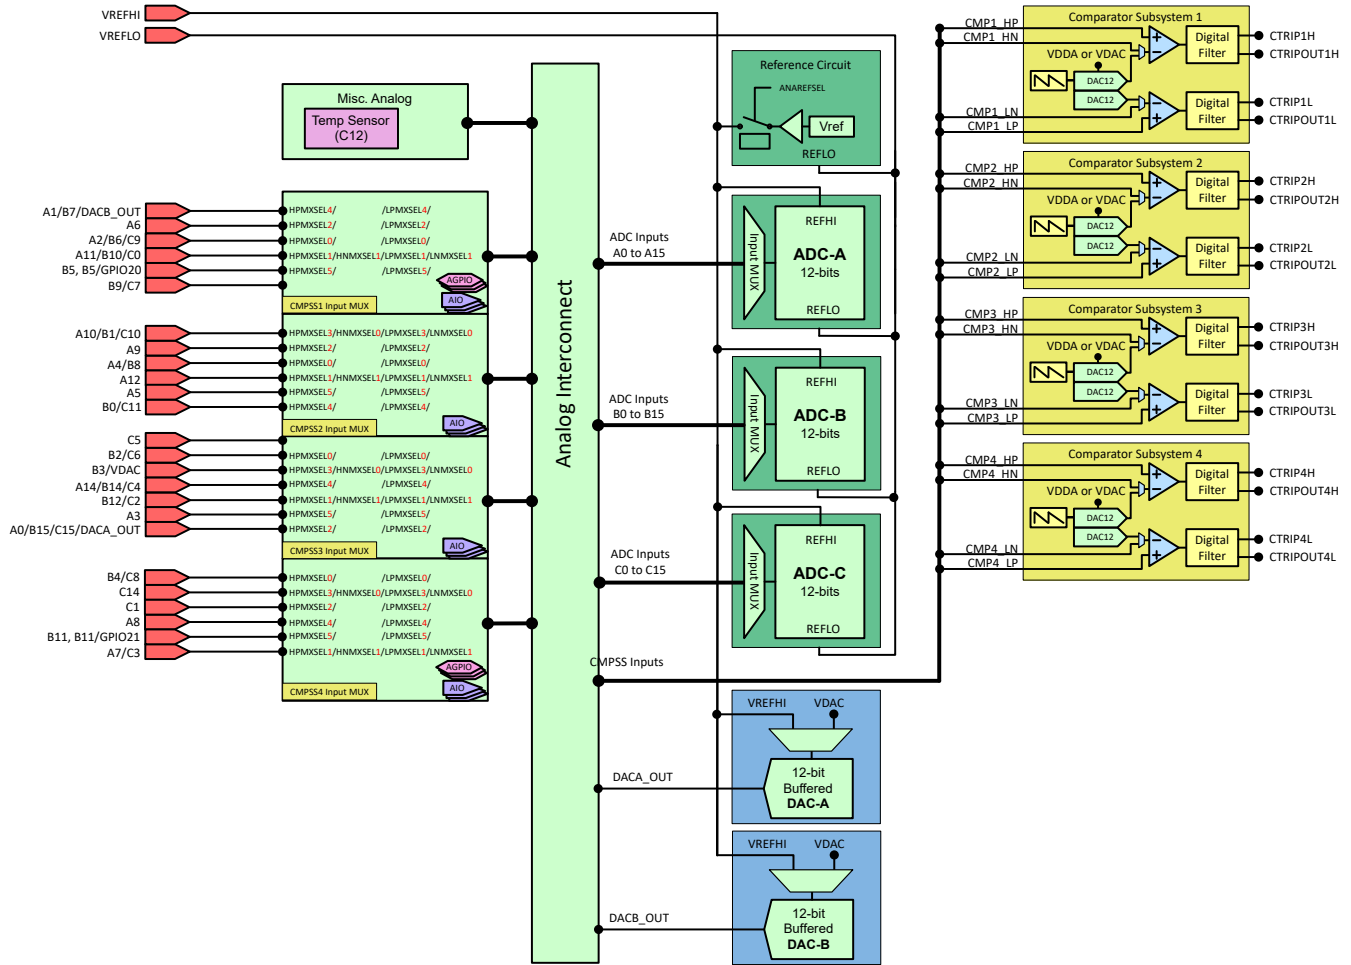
VREFHI
VREFLO

Misc. Analog
Temp Sensor (C12)

Analog Interconnect

Reference Circuit
ANAREFSEL
Vref
REFLO

A1/B7/DACB_OUT
A6
A2/B6/C9
A11/B10/C0
B5, B5/GPIO20
B9/C7

HPMXSEL4/ /LPMXSEL4/
HPMXSEL2/ /LPMXSEL2/
HPMXSEL0/ /LPMXSEL0/
HPMXSEL1/HNMXSEL1/LPMXSEL1/LNMXSEL1
HPMXSEL5/ /LPMXSEL5/
AGPIO
AIO
CMPSS1 Input MUX

A10/B1/C10
A9
A4/B8
A12
A5
B0/C11

HPMXSEL3/HNMXSEL0/LPMXSEL3/LNMXSEL0
HPMXSEL2/ /LPMXSEL2/
HPMXSEL0/ /LPMXSEL0/
HPMXSEL1/HNMXSEL1/LPMXSEL1/LNMXSEL1
HPMXSEL5/ /LPMXSEL5/
HPMXSEL4/ /LPMXSEL4/
AIO
CMPSS2 Input MUX

C5
B2/C6
B3/VDAC
A14/B14/C4
B12/C2
A3
A0/B15/C15/DACA_OUT

HPMXSEL0/ /LPMXSEL0/
HPMXSEL3/HNMXSEL0/LPMXSEL3/LNMXSEL0
HPMXSEL4/ /LPMXSEL4/
HPMXSEL1/HNMXSEL1/LPMXSEL1/LNMXSEL1
HPMXSEL5/ /LPMXSEL5/
HPMXSEL2/ /LPMXSEL2/
AIO
CMPSS3 Input MUX

B4/C8
C14
C1
A8
B11, B11/GPIO21
A7/C3

HPMXSEL0/ /LPMXSEL0/
HPMXSEL3/HNMXSEL0/LPMXSEL3/LNMXSEL0
HPMXSEL2/ /LPMXSEL2/
HPMXSEL4/ /LPMXSEL4/
HPMXSEL5/ /LPMXSEL5/
HPMXSEL1/HNMXSEL1/LPMXSEL1/LNMXSEL1
AGPIO
AIO
CMPSS4 Input MUX

ADC Inputs A0 to A15
Input MUX
REFHI
ADC-A
12-bits
REFLO

ADC Inputs B0 to B15
Input MUX
REFHI
ADC-B
12-bits
REFLO

ADC Inputs C0 to C15
Input MUX
REFHI
ADC-C
12-bits
REFLO

CMPSS Inputs

DACA_OUT
VREFHI VDAC
12-bit Buffered DAC-A

DACB_OUT
VREFHI VDAC
12-bit Buffered DAC-B

CMP1_HP
CMP1_HN
Comparator Subsystem 1
VDDA or VDAC
DAC12
DAC12
Digital Filter
Digital Filter
CMP1_LN
CMP1_LP
CTRIP1H
CTRIPOUT1H
CTRIP1L
CTRIPOUT1L

CMP2_HP
CMP2_HN
Comparator Subsystem 2
VDDA or VDAC
DAC12
DAC12
Digital Filter
Digital Filter
CMP2_LN
CMP2_LP
CTRIP2H
CTRIPOUT2H
CTRIP2L
CTRIPOUT2L

CMP3_HP
CMP3_HN
Comparator Subsystem 3
VDDA or VDAC
DAC12
DAC12
Digital Filter
Digital Filter
CMP3_LN
CMP3_LP
CTRIP3H
CTRIPOUT3H
CTRIP3L
CTRIPOUT3L

CMP4_HP
CMP4_HN
Comparator Subsystem 4
VDDA or VDAC
DAC12
DAC12
Digital Filter
Digital Filter
CMP4_LN
CMP4_LP
CTRIP4H
CTRIPOUT4H
CTRIP4L
CTRIPOUT4L